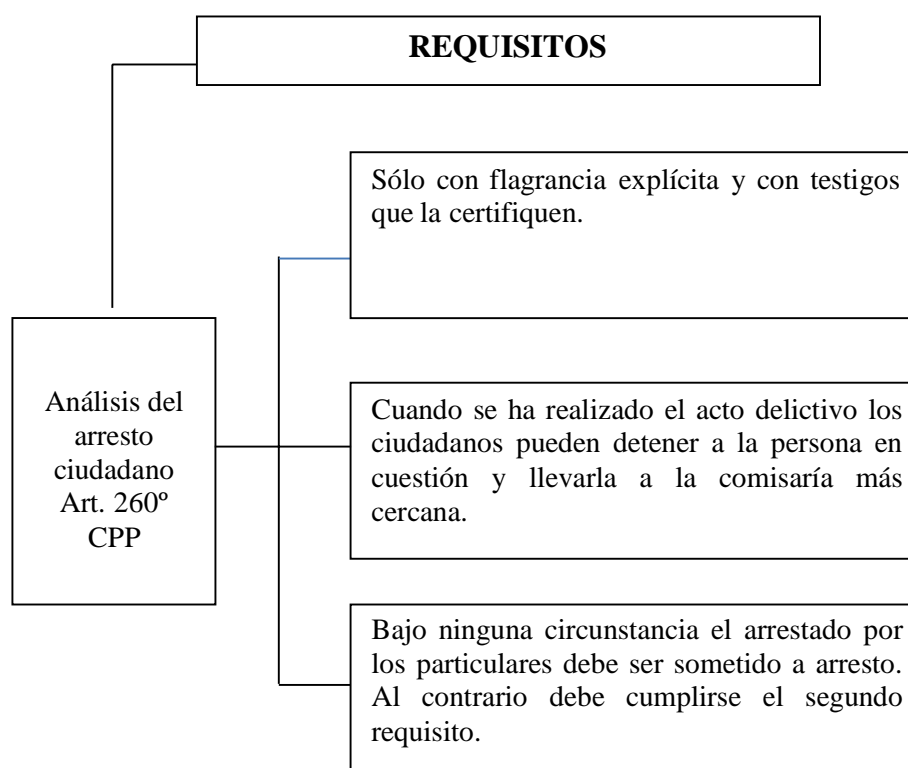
REQUISITOS

Análisis del arresto ciudadano Art. 260º CPP

Sólo con flagrancia explícita y con testigos que la certifiquen.

Cuando se ha realizado el acto delictivo los ciudadanos pueden detener a la persona en cuestión y llevarla a la comisaría más cercana.

Bajo ninguna circunstancia el arrestado por los particulares debe ser sometido a arresto. Al contrario debe cumplirse el segundo requisito.